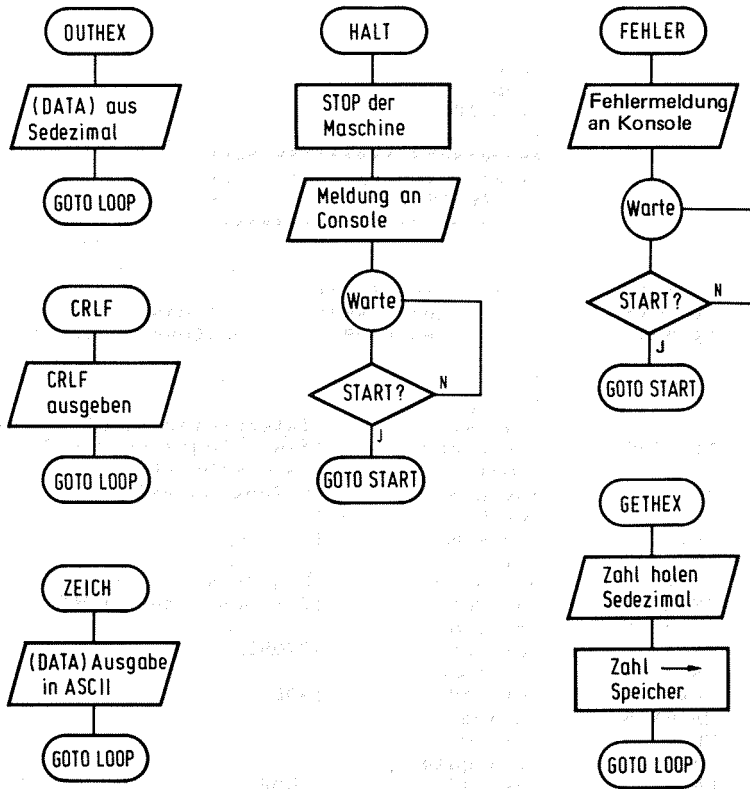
OUTHEX

(DATA) aus Sedezimal

GOTO LOOP

CRLF

CRLF ausgeben

GOTO LOOP

ZEICH

(DATA) Ausgabe in ASCII

GOTO LOOP

HALT

STOP der Maschine

Meldung an Console

Warte

START?

N

J

GOTO START

FEHLER

Fehlermeldung an Konsole

Warte

START?

N

J

GOTO START

GETHEX

Zahl holen Sedezimal

Zahl → Speicher

GOTO LOOP